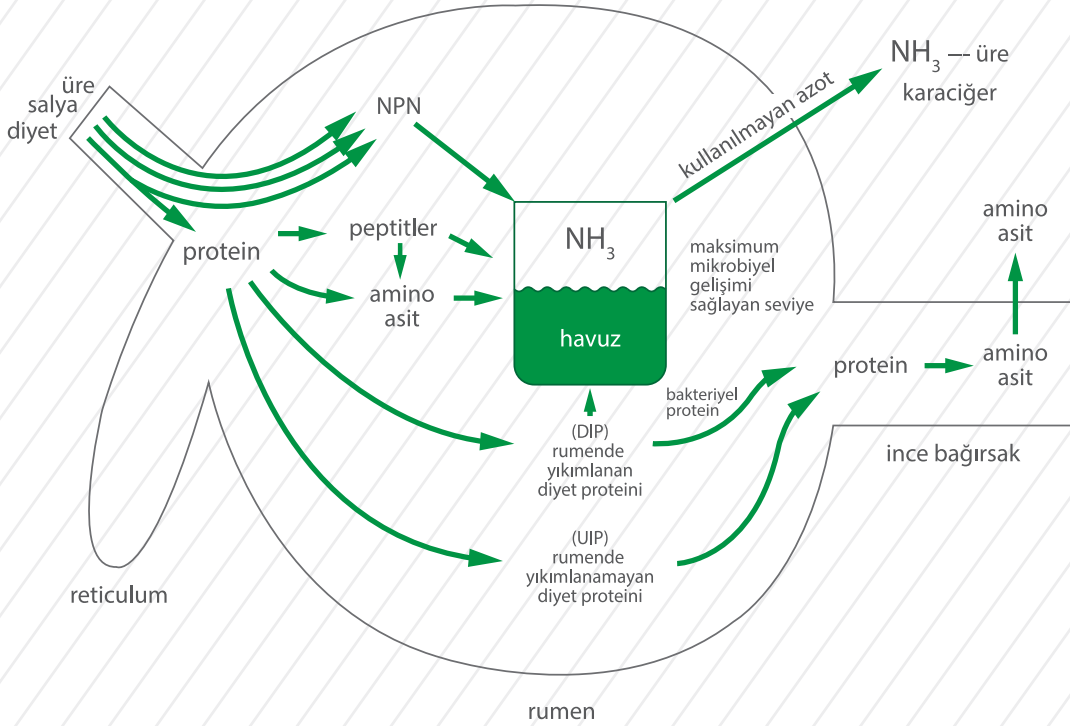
üre
salya
diyet

NPN

kullanılmayan azot

$NH_3$ –- üre
karaciğer

protein

peptitler

amino asit

$NH_3$

havuz

maksimum mikrobiyel gelişimi sağlayan seviye

amino asit

protein

amino asit

bakteriyel protein

(DIP) rumende yıkımlanan diyet proteini

ince bağırsak

(UIP) rumende yıkımlanamayan diyet proteini

reticulum

rumen